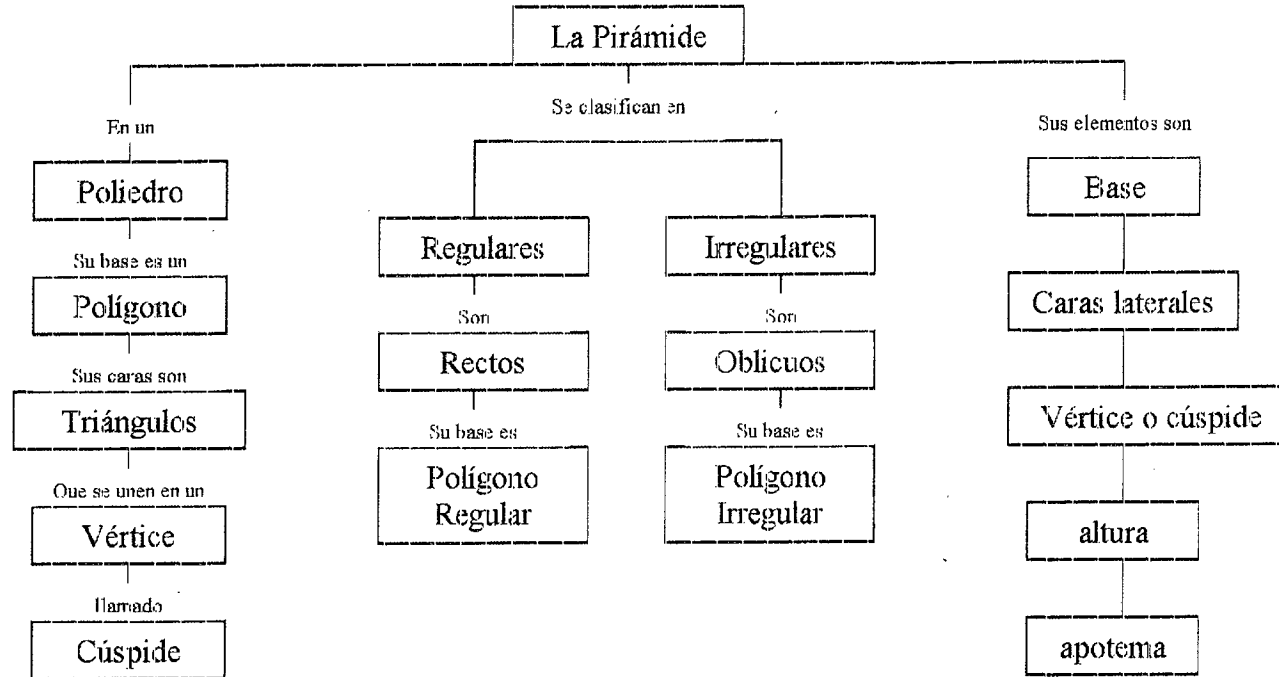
La Pirámide

En un

Poliedro

Su base es un

Polígono

Sus caras son

Triángulos

Que se unen en un

Vértice

llamado

Cúspide

Se clasifican en

Regulares

Son

Rectos

Su base es

Polígono Regular

Irregulares

Son

Oblicuos

Su base es

Polígono Irregular

Sus elementos son

Base

Caras laterales

Vértice o cúspide

altura

apotema